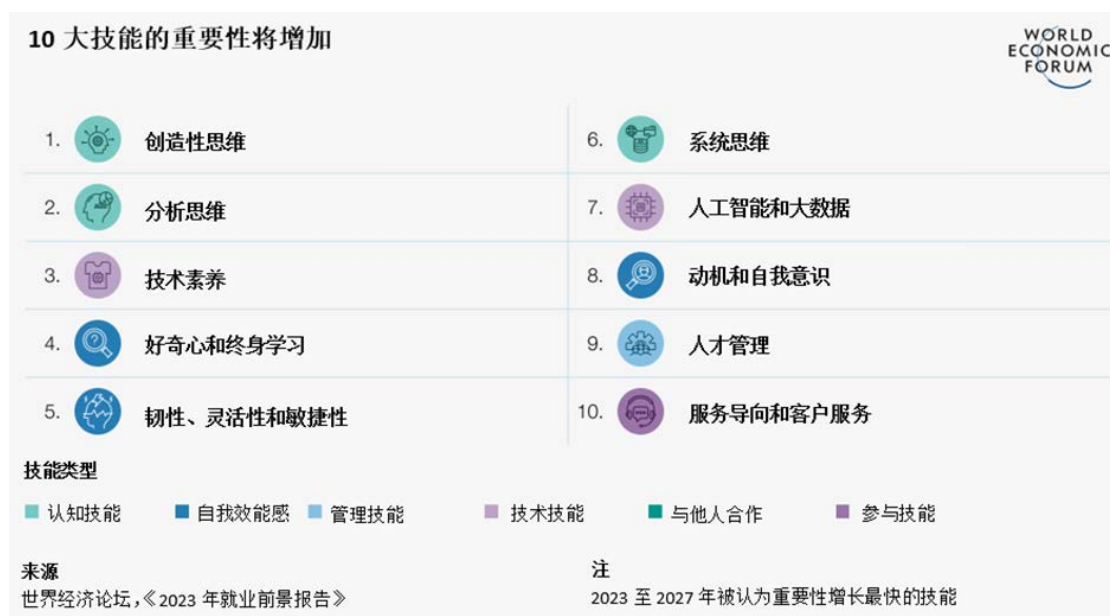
10 大技能的重要性将增加

WORLD ECONOMIC FORUM

1. 创造性思维

2. 分析思维

3. 技术素养

4. 好奇心和终身学习

5. 韧性、灵活性和敏捷性

6. 系统思维

7. 人工智能和大数据

8. 动机和自我意识

9. 人才管理

10. 服务导向和客户服务

技能类型

认知技能 自我效能感 管理技能 技术技能 与他人合作 参与技能

来源
世界经济论坛，《2023 年就业前景报告》

注
2023 至 2027 年被认为重要性增长最快的技能